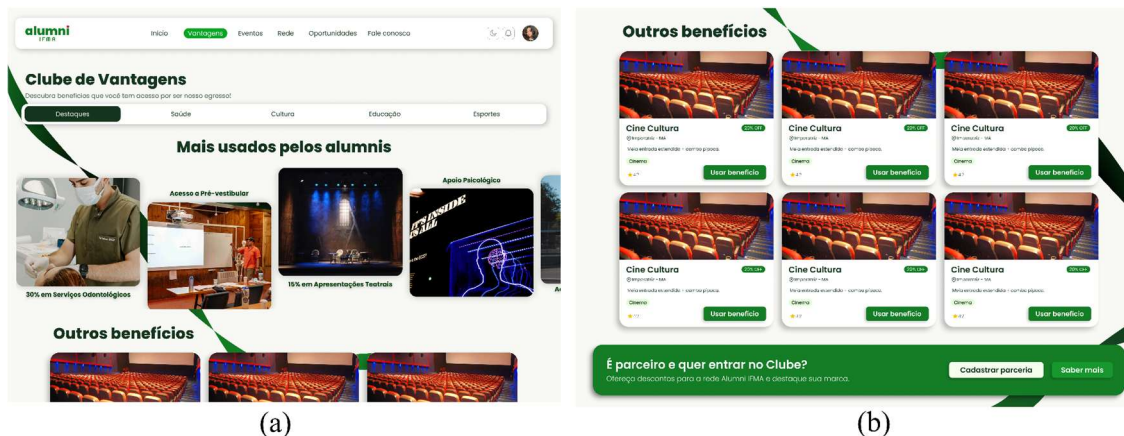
alumni IFMA

Início Vantagens Eventos Rede Oportunidades Fale conosco

Clube de Vantagens

Descubra benefícios que você tem acesso por ser nosso egresso!

Destaques Saúde Cultura Educação Esportes

Mais usados pelos alumnis

30% em Serviços Odontológicos

Acesso a Pré-vestibular

15% em Apresentações Teatrais

Apoio Psicológico

Ac

Outros benefícios

(a)

Outros benefícios

| | | |
|---|---|---|
| Cine Cultura 20% OFF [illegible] Meia entrada estendida · combo pipoca. Cinema ★4.9 Usar benefício | Cine Cultura 20% OFF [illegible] Meia entrada estendida · combo pipoca. Cinema ★4.9 Usar benefício | Cine Cultura 20% OFF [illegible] Meia entrada estendida · combo pipoca. Cinema ★4.9 Usar benefício |
| Cine Cultura 20% OFF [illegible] Meia entrada estendida · combo pipoca. Cinema ★4.9 Usar benefício | Cine Cultura 20% OFF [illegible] Meia entrada estendida · combo pipoca. Cinema ★4.9 Usar benefício | Cine Cultura 20% OFF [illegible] Meia entrada estendida · combo pipoca. Cinema ★4.9 Usar benefício |

É parceiro e quer entrar no Clube?

Ofereça descontos para a rede Alumni IFMA e destaque sua marca.

Cadastrar parceria Saber mais

(b)